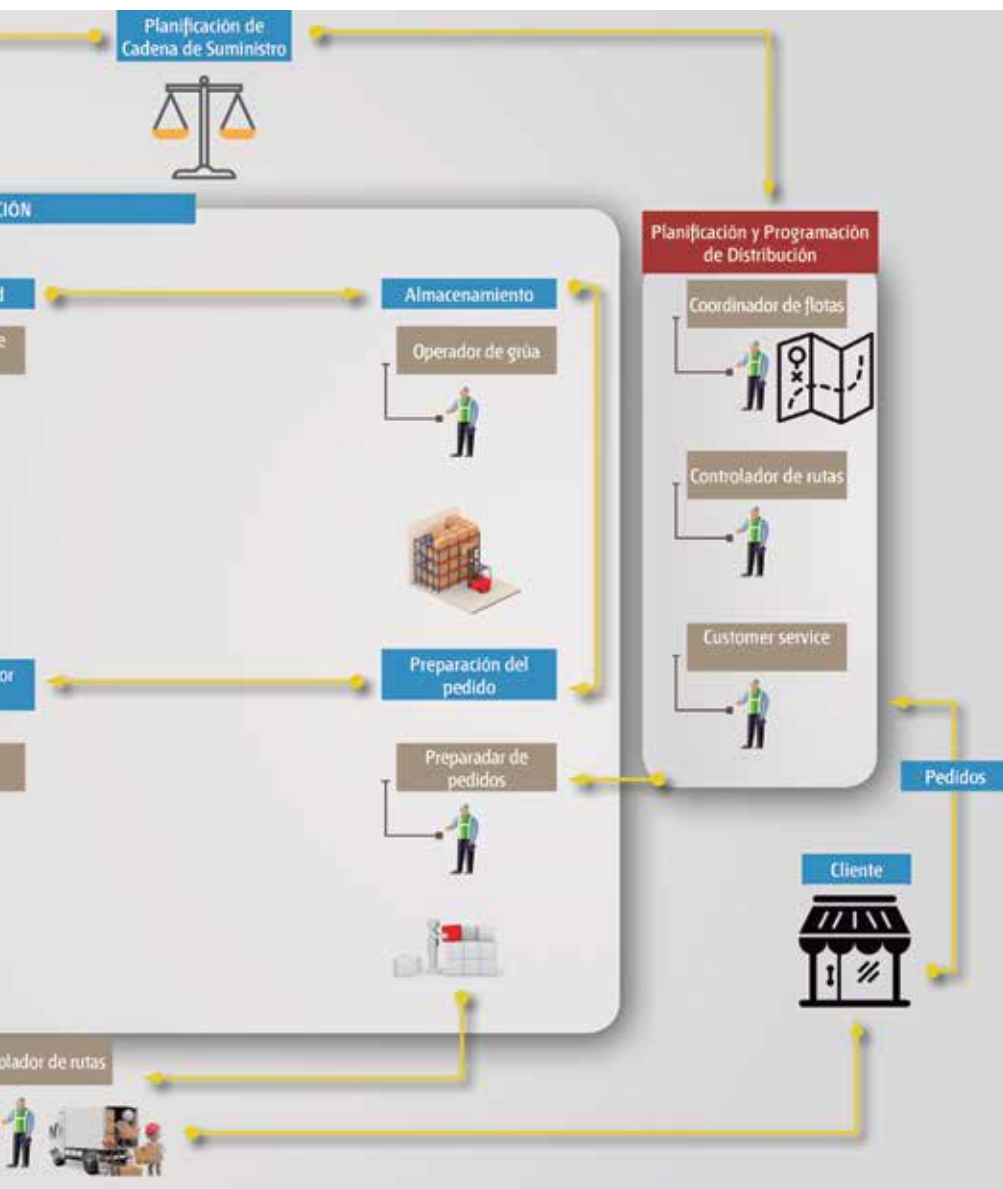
Planificación de Cadena de Suministro

CIÓN

d

Almacenamiento

e

Operador de grúa

Planificación y Programación de Distribución

Coordinador de flotas

Controlador de rutas

Customer service

or

Preparación del pedido

Preparadar de pedidos

Pedidos

Cliente

olador de rutas